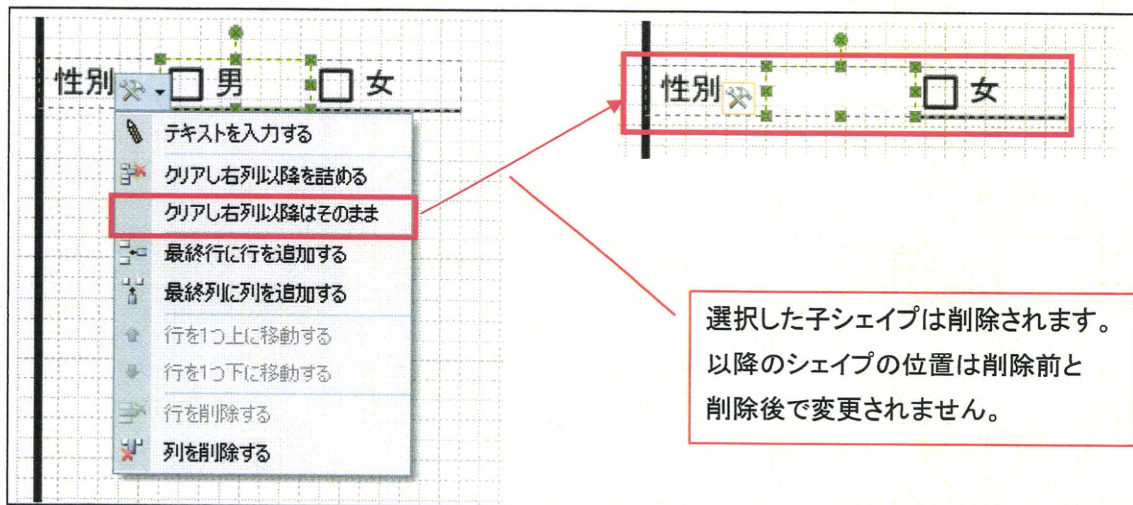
性別 ☐ 男 ☐ 女

テキストを入力する
クリアし右列以降を詰める
クリアし右列以降はそのまま
最終行に行を追加する
最終列に列を追加する
行を1つ上に移動する
行を1つ下に移動する
行を削除する
列を削除する

性別 ☐ 女

選択した子シェイプは削除されます。
以降のシェイプの位置は削除前と
削除後で変更されません。